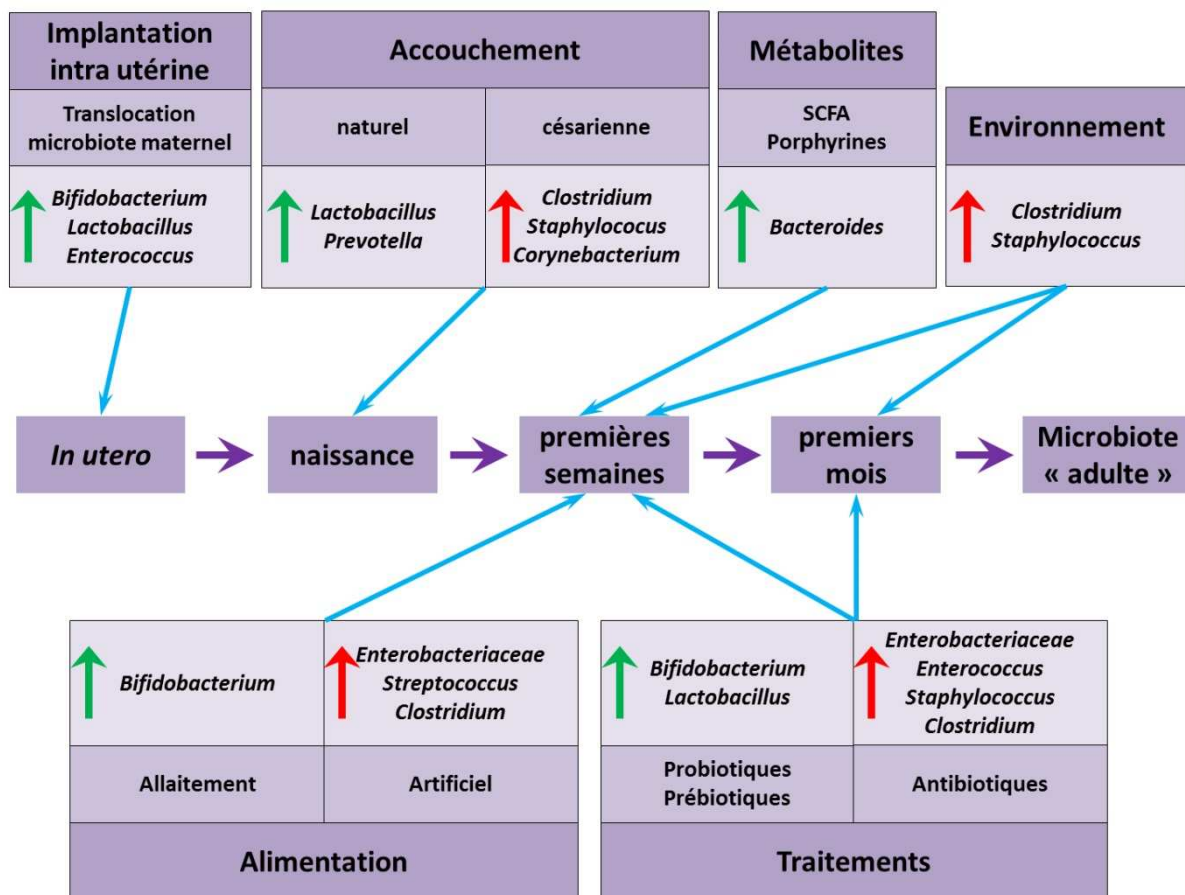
Implantation intra utérine

Translocation microbiote maternel

Bifidobacterium
Lactobacillus
Enterococcus

Accouchement

naturel

césarienne

Lactobacillus
Prevotella

Clostridium
Staphylococus
Corynebacterium

Métabolites

SCFA
Porphyrines

Bacteroides

Environnement

Clostridium
Staphylococcus

In utero

naissance

premières semaines

premiers mois

Microbiote « adulte »

Bifidobacterium

Enterobacteriaceae
Streptococcus
Clostridium

Allaitement

Artificiel

Alimentation

Bifidobacterium
Lactobacillus

Enterobacteriaceae
Enterococcus
Staphylococcus
Clostridium

Probiotiques
Prébiotiques

Antibiotiques

Traitements